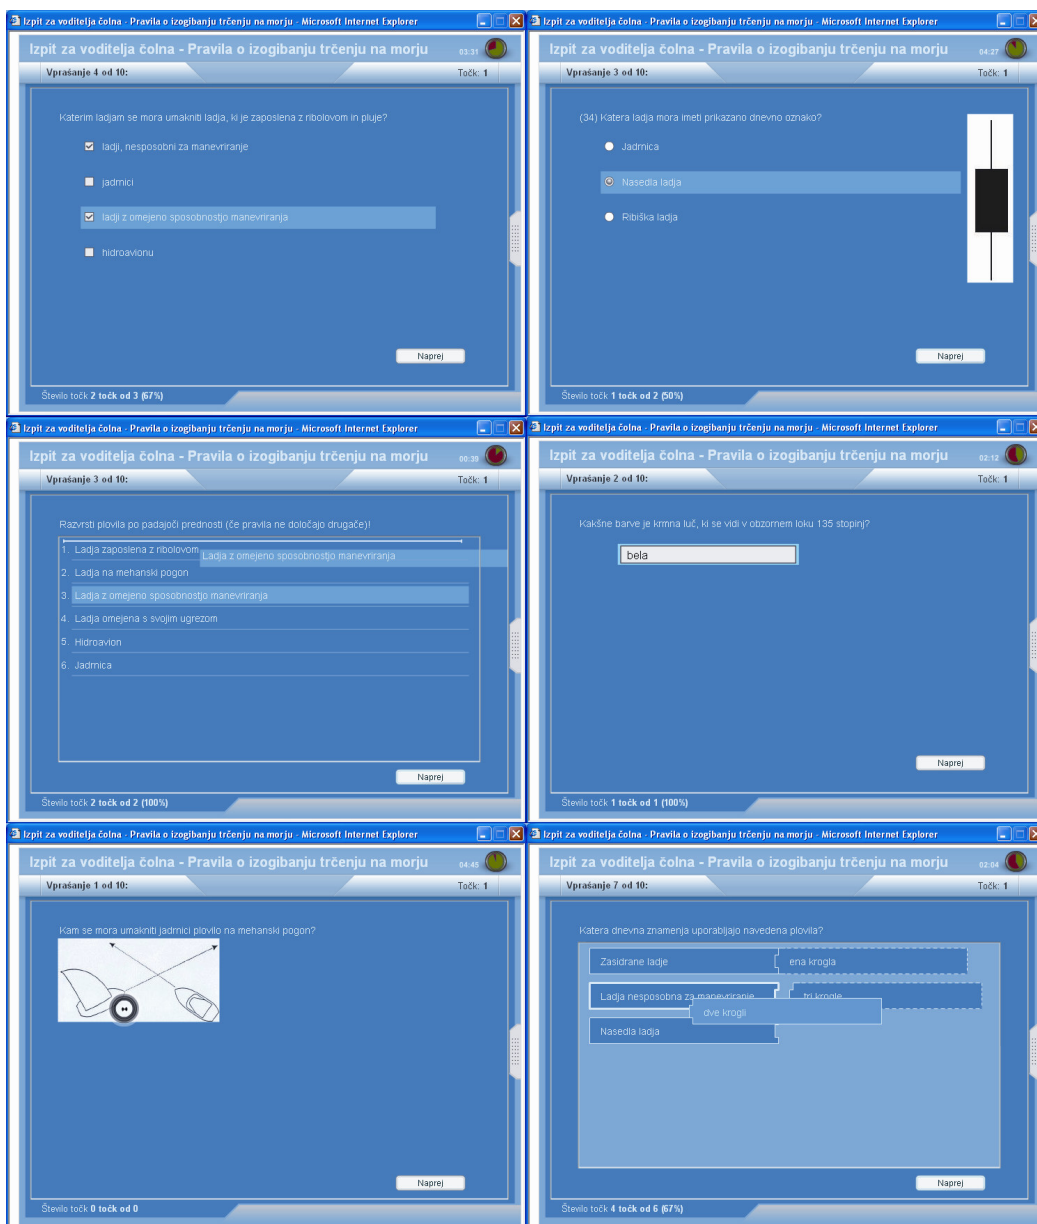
Izpit za voditelja čolna - Pravila o izogibanju trčenju na morju - Microsoft Internet Explorer

Izpit za voditelja čolna - Pravila o izogibanju trčenju na morju 03:31

Vprašanje 4 od 10:

Točk: 1

Katerim ladjam se mora umakniti ladja, ki je zaposlena z ribolovom in pluje?

☑ ladji, nesposobni za manevriranje

☐ jadrnici

☑ ladji z omejeno sposobnostjo manevriranja

☐ hidroavionu

Naprej

Število točk 2 točk od 3 (67%)

Izpit za voditelja čolna - Pravila o izogibanju trčenju na morju - Microsoft Internet Explorer

Izpit za voditelja čolna - Pravila o izogibanju trčenju na morju 04:27

Vprašanje 3 od 10:

Točk: 1

(34) Katera ladja mora imeti prikazano dnevno oznako?

Jadrnica

Nasedla ladja

Ribiška ladja

Naprej

Število točk 1 točk od 2 (50%)

Izpit za voditelja čolna - Pravila o izogibanju trčenju na morju - Microsoft Internet Explorer

Izpit za voditelja čolna - Pravila o izogibanju trčenju na morju 00:39

Vprašanje 3 od 10:

Točk: 1

Razvrsti plovila po padajoči prednosti (če pravila ne določajo drugače)!

1. Ladja zaposlena z ribolovom Ladja z omejeno sposobnostjo manevriranja

2. Ladja na mehanski pogon

3. Ladja z omejeno sposobnostjo manevriranja

4. Ladja omejena s svojim ugrezom

5. Hidroavion

6. Jadrnica

Naprej

Število točk 2 točk od 2 (100%)

Izpit za voditelja čolna - Pravila o izogibanju trčenju na morju - Microsoft Internet Explorer

Izpit za voditelja čolna - Pravila o izogibanju trčenju na morju 02:12

Vprašanje 2 od 10:

Točk: 1

Kakšne barve je krmna luč, ki se vidi v obzornem loku 135 stopinj?

bela

Naprej

Število točk 1 točk od 1 (100%)

Izpit za voditelja čolna - Pravila o izogibanju trčenju na morju - Microsoft Internet Explorer

Izpit za voditelja čolna - Pravila o izogibanju trčenju na morju 04:45

Vprašanje 1 od 10:

Točk: 1

Kam se mora umakniti jadrnici plovilo na mehanski pogon?

Naprej

Število točk 0 točk od 0

Izpit za voditelja čolna - Pravila o izogibanju trčenju na morju - Microsoft Internet Explorer

Izpit za voditelja čolna - Pravila o izogibanju trčenju na morju 02:04

Vprašanje 7 od 10:

Točk: 1

Katera dnevna znamenja uporabljajo navedena plovila?

Zasidrane ladje | ena krogla

Ladja nesposobna za manevriranje | tri krogle

dve krogli

Nasedla ladja

Naprej

Število točk 4 točk od 6 (67%)